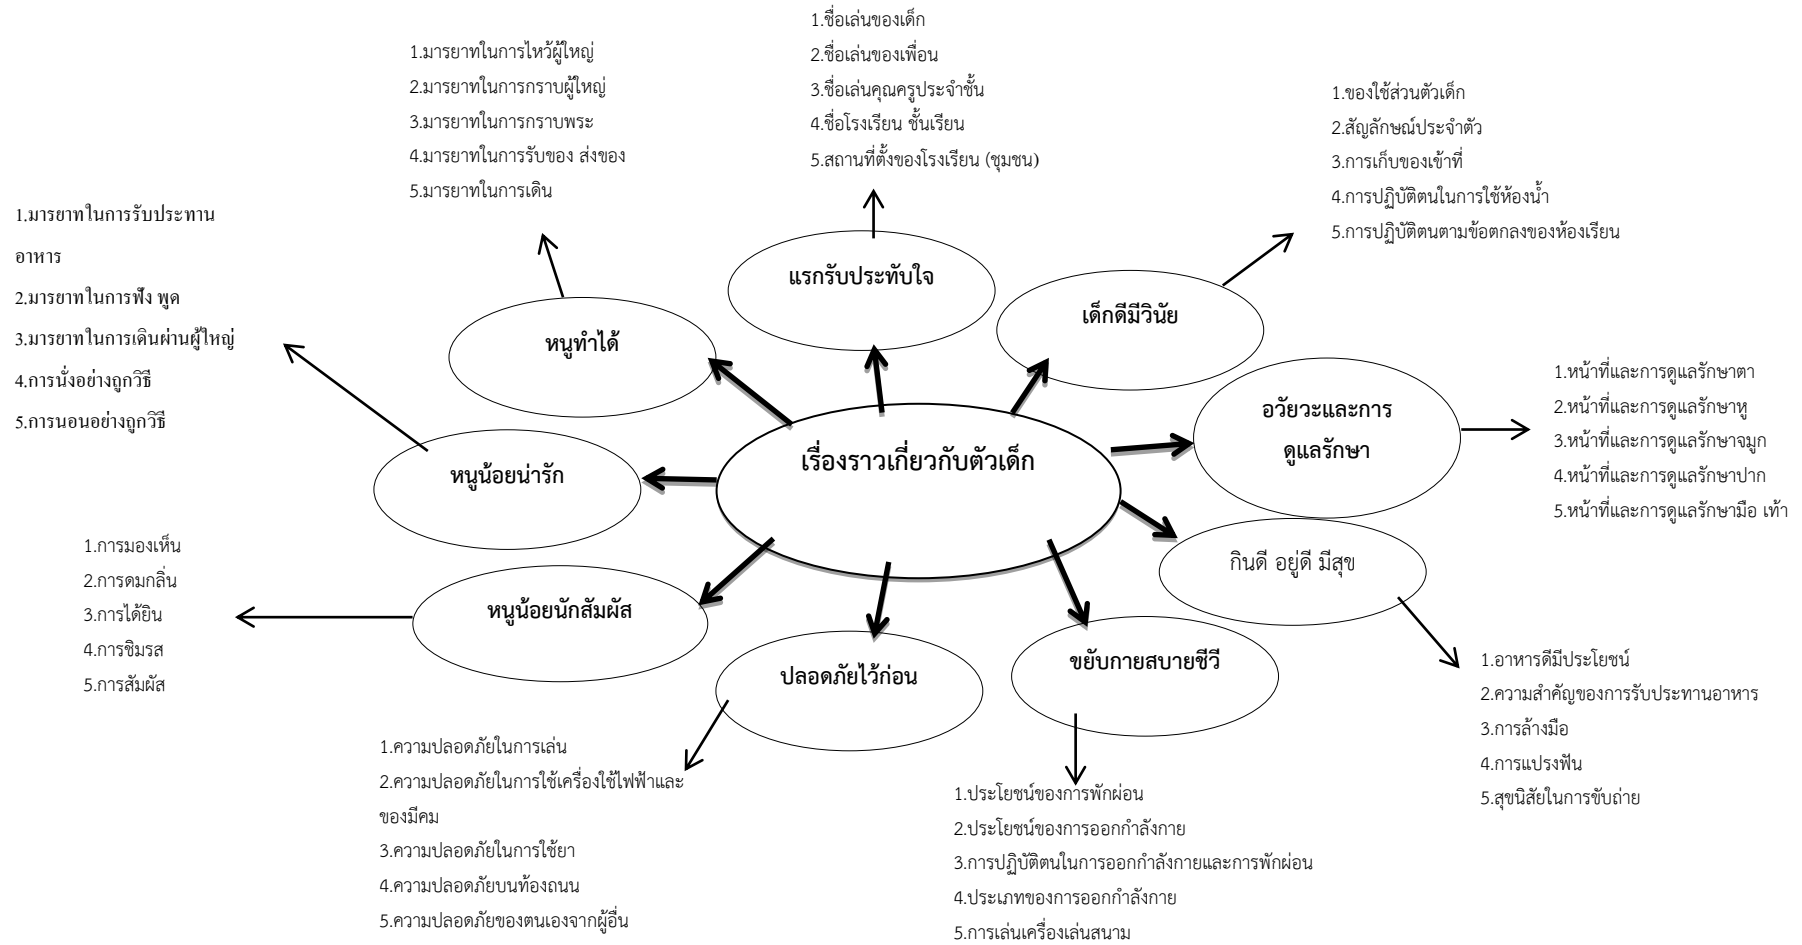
1.ชื่อเล่นของเด็ก
2.ชื่อเล่นของเพื่อน
3.ชื่อเล่นคุณครูประจำชั้น
4.ชื่อโรงเรียน ชั้นเรียน
5.สถานที่ตั้งของโรงเรียน (ชุมชน)

1.มารยาทในการไหว้ผู้ใหญ่
2.มารยาทในการกราบผู้ใหญ่
3.มารยาทในการกราบพระ
4.มารยาทในการรับของ ส่งของ
5.มารยาทในการเดิน

1.ของใช้ส่วนตัวเด็ก
2.สัญลักษณ์ประจำตัว
3.การเก็บของเข้าที่
4.การปฏิบัติตนในการใช้ห้องน้ำ
5.การปฏิบัติตนตามข้อตกลงของห้องเรียน

1.มารยาทในการรับประทานอาหาร
2.มารยาทในการฟัง พูด
3.มารยาทในการเดินผ่านผู้ใหญ่
4.การนั่งอย่างถูกวิธี
5.การนอนอย่างถูกวิธี

แรกรับประทับใจ

หนูทำได้

เด็กดีมีวินัย

1.หน้าที่และการดูแลรักษาตา
2.หน้าที่และการดูแลรักษาหู
3.หน้าที่และการดูแลรักษาจมูก
4.หน้าที่และการดูแลรักษาปาก
5.หน้าที่และการดูแลรักษามือ เท้า

อวัยวะและการดูแลรักษา

เรื่องราวเกี่ยวกับตัวเด็ก

หนูน้อยน่ารัก

1.การมองเห็น
2.การดมกลิ่น
3.การได้ยิน
4.การชิมรส
5.การสัมผัส

กินดี อยู่ดี มีสุข

หนูน้อยนักสัมผัส

ปลอดภัยไว้ก่อน

ขยับกายสบายชีวี

1.อาหารดีมีประโยชน์
2.ความสำคัญของการรับประทานอาหาร
3.การล้างมือ
4.การแปรงฟัน
5.สุขนิสัยในการขับถ่าย

1.ความปลอดภัยในการเล่น
2.ความปลอดภัยในการใช้เครื่องใช้ไฟฟ้าและของมีคม
3.ความปลอดภัยในการใช้ยา
4.ความปลอดภัยบนท้องถนน
5.ความปลอดภัยของตนเองจากผู้อื่น

1.ประโยชน์ของการพักผ่อน
2.ประโยชน์ของการออกกำลังกาย
3.การปฏิบัติตนในการออกกำลังกายและการพักผ่อน
4.ประเภทของการออกกำลังกาย
5.การเล่นเครื่องเล่นสนาม